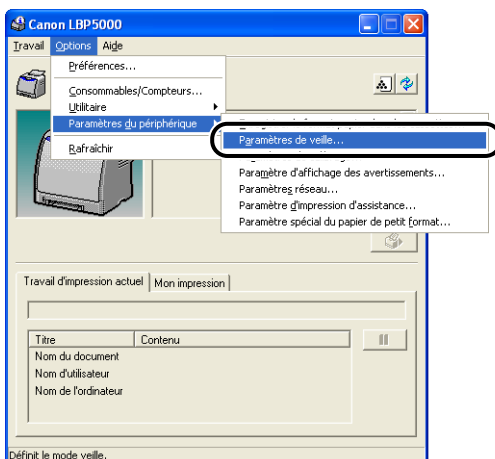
Canon LBP5000

Travail Options Aide

Préférences...

Consommables/Compteurs...

Utilitaire

Paramètres du périphérique

Rafraîchir

Paramètres de veille...

Paramètre d'affichage des avertissements...

Paramètres réseau...

Paramètre d'impression d'assistance...

Paramètre spécial du papier de petit format...

Travail d'impression actuel | Mon impression

| Titre | Contenu |
|---|---|
| Nom du document | |
| Nom d'utilisateur | |
| Nom de l'ordinateur | |

Définit le mode veille.